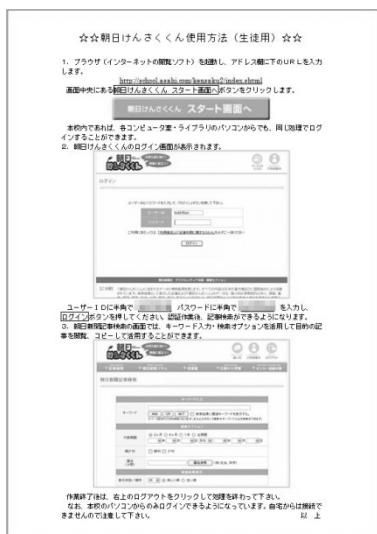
☆☆朝日けんさくくん使用方法（生徒用）☆☆

1. ブラウザ（インターネットの閲覧ソフト）を起動し、アドレス欄に下のＵＲＬを入力します。

http://school.asahi.com/kensaku2/index.shtml

画面中央にある朝日けんさくくん スタート画面へボタンをクリックします。

朝日けんさくくん スタート画面へ

本校内であれば、各コンピュータ室・ライブラリのパソコンからでも、同じ処理でログインすることができます。

2. 朝日けんさくくんのログイン画面が表示されます。

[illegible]

ログイン

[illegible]

ログイン

ユーザーＩＤに半角で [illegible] パスワードに半角で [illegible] を入力し、ログインボタンを押してください。認証作業後、記事検索ができるようになります。

3. 朝日新聞記事検索の画面では、キーワード入力・検索オプションを活用して目的の記事を閲覧、コピーして活用することができます。

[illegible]

作業終了後は、右上のログアウトをクリックして処理を終わって下さい。

なお、本校のパソコンからのみログインできるようになっています。自宅からは接続できませんので注意して下さい。

以　上